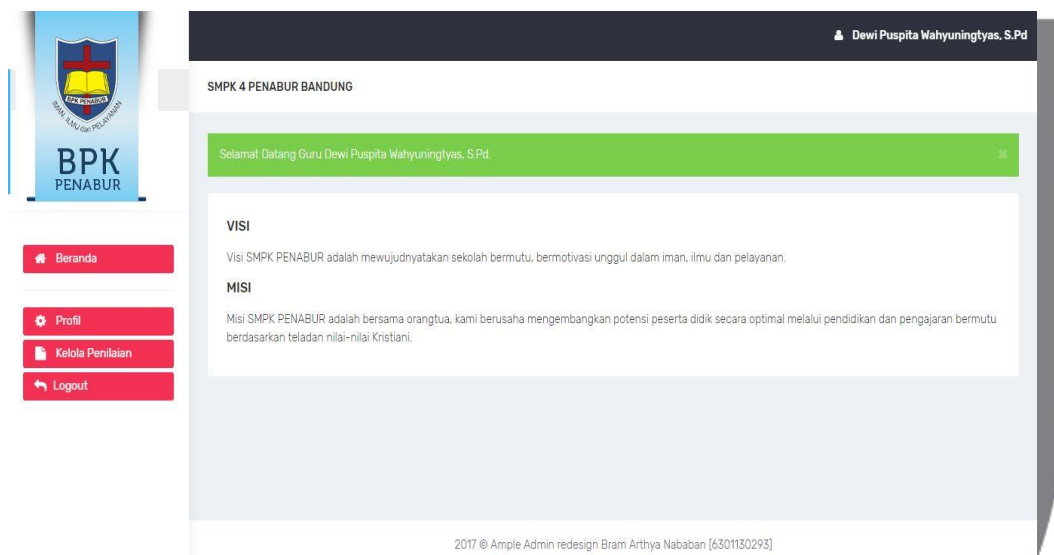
BPK PENABUR
IMAN, ILMU dan PELAYANAN
BPK
PENABUR

Dewi Puspita Wahyuningtyas, S.Pd

SMPK 4 PENABUR BANDUNG

Selamat Datang Guru Dewi Puspita Wahyuningtyas, S.Pd.

×

Beranda

Profil

Kelola Penilaian

Logout

VISI

Visi SMPK PENABUR adalah mewujudnyatakan sekolah bermutu, bermotivasi unggul dalam iman, ilmu dan pelayanan.

MISI

Misi SMPK PENABUR adalah bersama orangtua, kami berusaha mengembangkan potensi peserta didik secara optimal melalui pendidikan dan pengajaran bermutu berdasarkan teladan nilai-nilai Kristiani.

2017 © Ample Admin redesign Bram Arthya Nababan [6301130293]